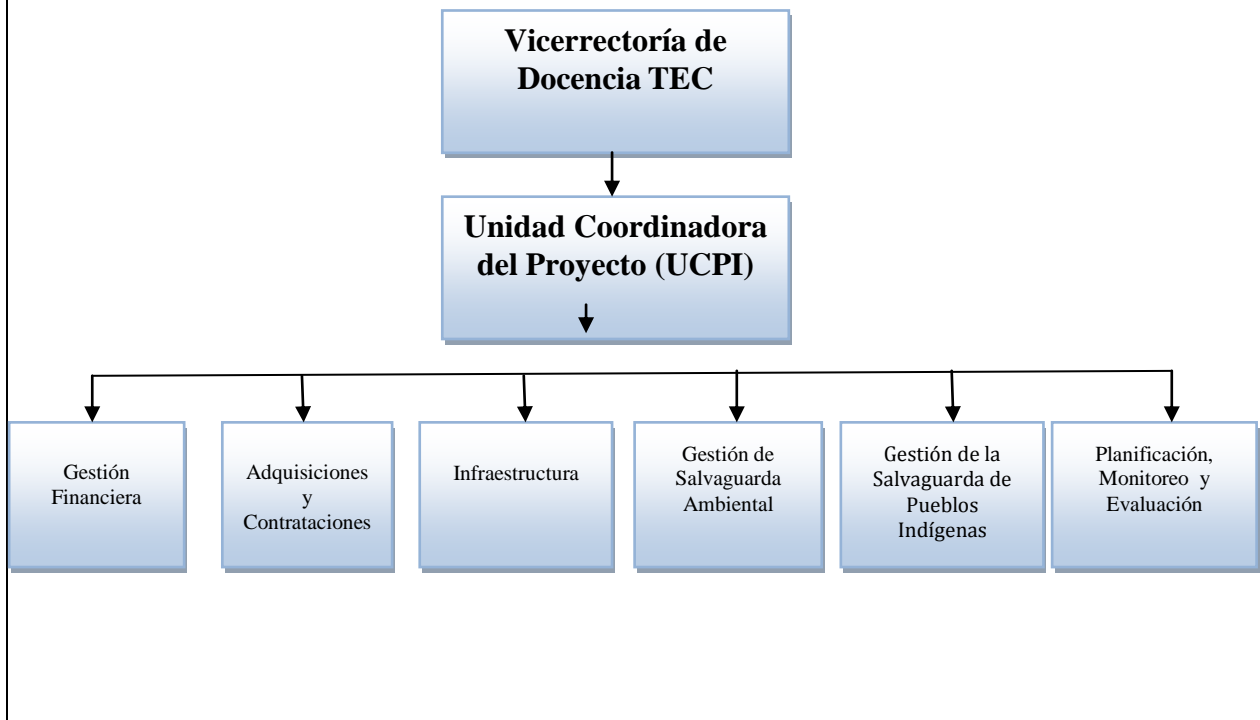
Vicerrectoría de Docencia TEC

Unidad Coordinadora del Proyecto (UCPI)

Gestión Financiera

Adquisiciones y Contrataciones

Infraestructura

Gestión de Salvaguarda Ambiental

Gestión de la Salvaguarda de Pueblos Indígenas

Planificación, Monitoreo y Evaluación